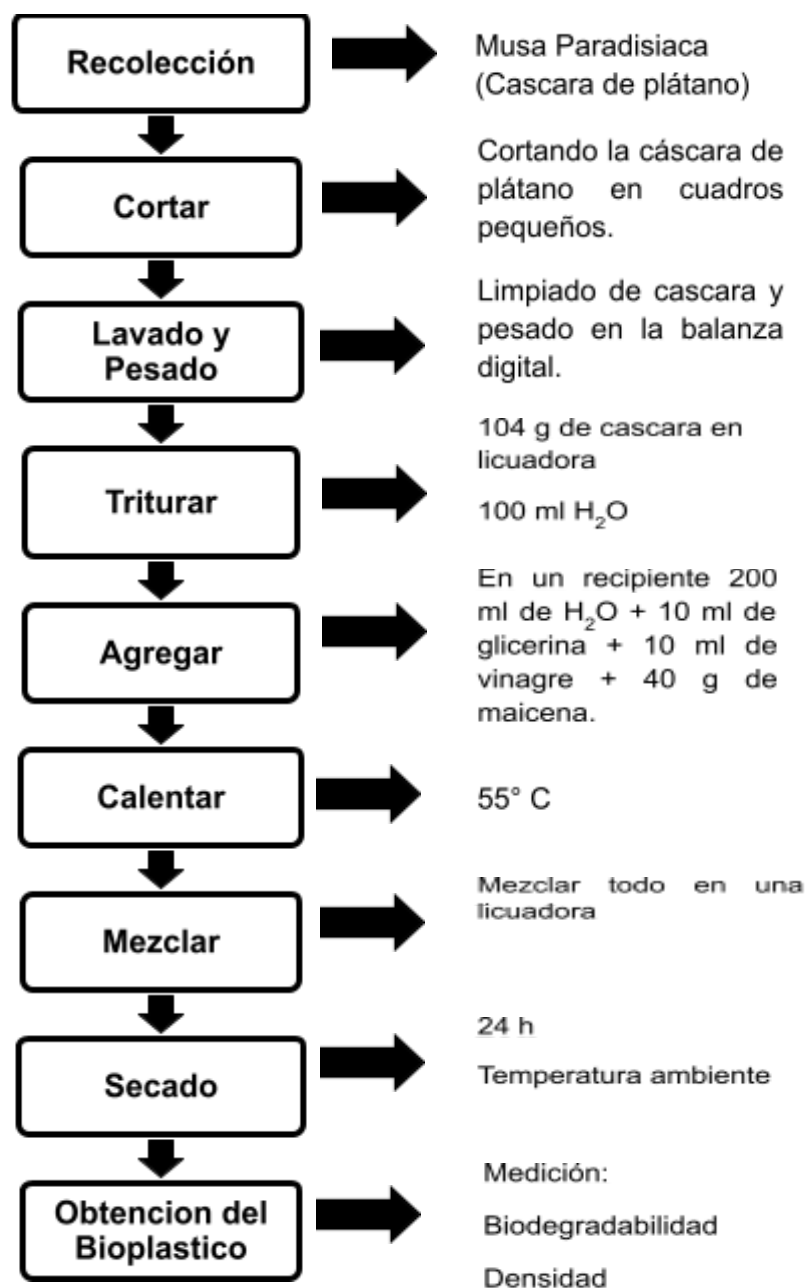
Recolección

Musa Paradisiaca (Cascara de plátano)

Cortar

Cortando la cáscara de plátano en cuadros pequeños.

Lavado y Pesado

Limpiado de cascara y pesado en la balanza digital.

Triturar

104 g de cascara en licuadora

100 ml $H_2O$

Agregar

En un recipiente 200 ml de $H_2O$ + 10 ml de glicerina + 10 ml de vinagre + 40 g de maicena.

Calentar

55° C

Mezclar

Mezclar todo en una licuadora

Secado

24 h

Temperatura ambiente

Obtencion del Bioplastico

Medición:

Biodegradabilidad

Densidad